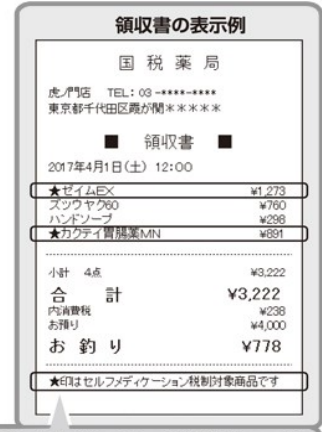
領収書の表示例

国 税 薬 局

虎ノ門店 TEL: 03 -****-****
東京都千代田区霞が関*****

■ 領収書 ■

2017年4月1日(土) 12:00

| ★ゼイムEX | ¥1,273 |
|---|---|
| ズツウヤク60 | ¥760 |
| ハンドソープ | ¥298 |
| ★カクテイ胃腸薬MN | ¥891 |

| 小計 4点 | ¥3,222 |
|---|---|
| 合 計 | ¥3,222 |
| 内消費税 | ¥238 |
| お預り | ¥4,000 |
| お 釣 り | ¥778 |

★印はセルフメディケーション税制対象商品です